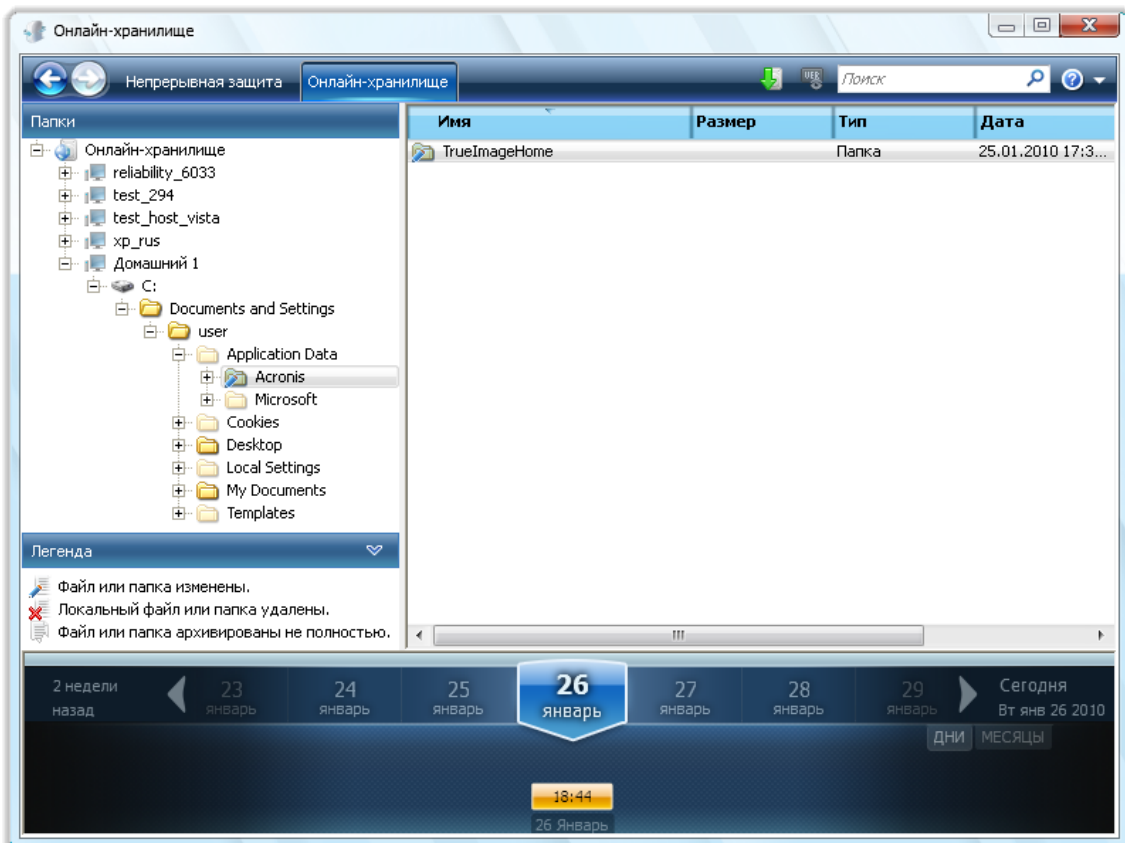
Онлайн-хранилище

Непрерывная защита | Онлайн-хранилище | Поиск

Папки

Онлайн-хранилище
reliability_6033
test_294
test_host_vista
xp_rus
Домашний 1
C:
Documents and Settings
user
Application Data
Acronis
Microsoft
Cookies
Desktop
Local Settings
My Documents
Templates

| Имя | Размер | Тип | Дата |
|---|---|---|---|
| TrueImageHome | | Папка | 25.01.2010 17:3... |

Легенда

Файл или папка изменены.
Локальный файл или папка удалены.
Файл или папка архивированы не полностью.

2 недели назад
23 январь
24 январь
25 январь
26 январь
27 январь
28 январь
29 январь
Сегодня
Вт янв 26 2010
ДНИ МЕСЯЦЫ

18:44
26 Январь